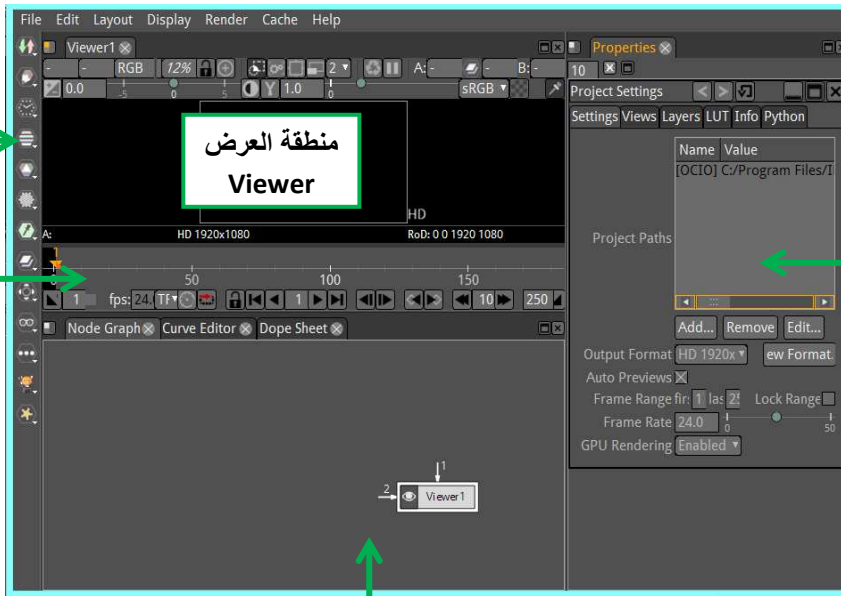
File Edit Layout Display Render Cache Help

Viewer1

- - RGB 12% 2 A: - B: -

0.0 -5 0 5 Y 1.0 0 sRGB

منطقة العرض
Viewer

HD

A: HD 1920x1080 RoD: 0 0 1920 1080

1

50 100 150

1 fps: 24. TF 1 10 250

Node Graph Curve Editor Dope Sheet

2 1 Viewer1

Properties

10

Project Settings

Settings Views Layers LUT Info Python

| Name | Value |
|---|---|
| [OCIO] | C:/Program Files/I |

Project Paths

Add... Remove Edit...

Output Format HD 1920x ew Format

Auto Previews

Frame Range fir: 1 las 25 Lock Range

Frame Rate 24.0 0 50

GPU Rendering Enabled